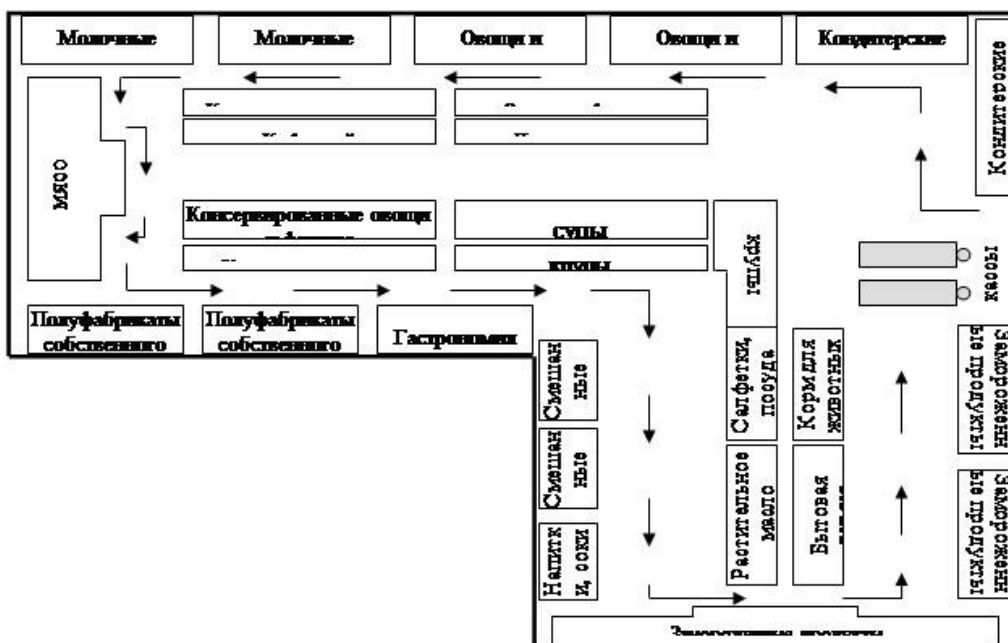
Молочные
Молочные
Овощи и
Овощи и
Кондитерские
Кондитерские
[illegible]
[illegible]
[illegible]
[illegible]
мясо
Консервированные овощи
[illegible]
супы
крупы
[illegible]
крупы
кассы
Полуфабрикаты собственного
Полуфабрикаты собственного
Гастрономия
Смешанные
Смешанные
Напитки, соки
Салфетки, посуда
Растительное масло
Корм для животных
Бытовая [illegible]
Замороженные продукты
Замороженные продукты
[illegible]